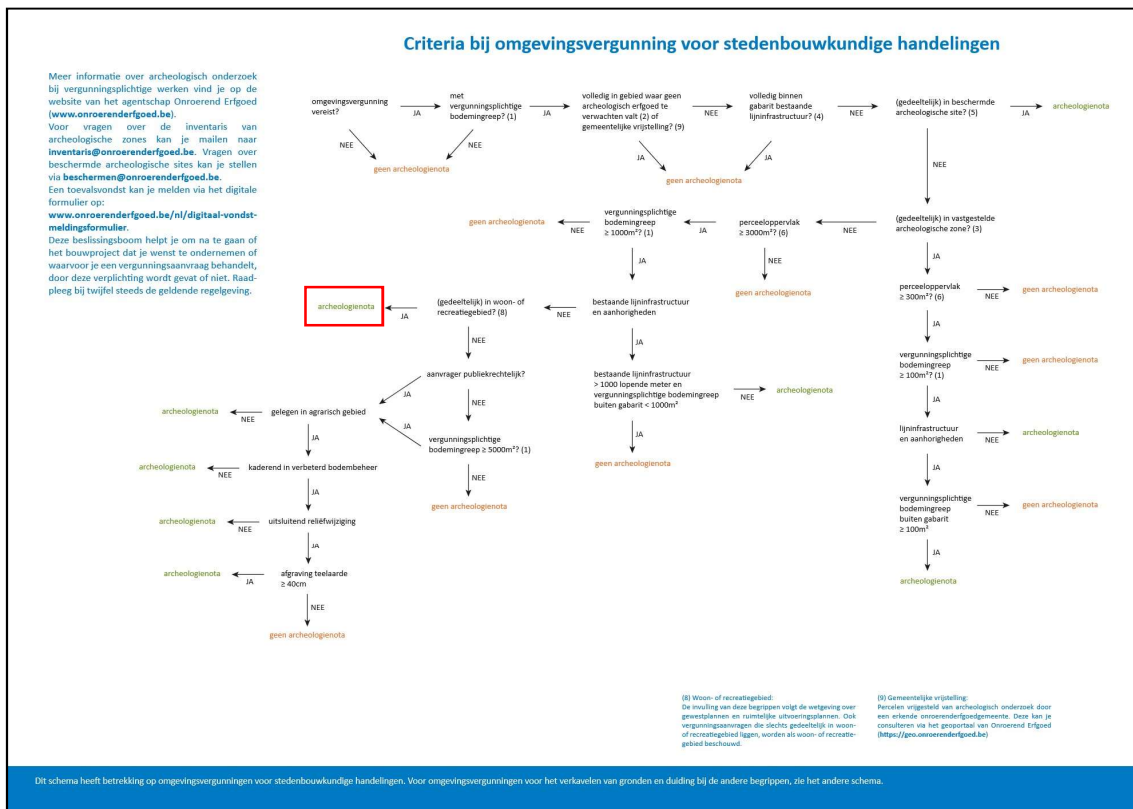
Criteria bij omgevingsvergunning voor stedenbouwkundige handelingen

Meer informatie over archeologisch onderzoek bij vergunningsplichtige werken vind je op de website van het agentschap Onroerend Erfgoed (www.onroerenderfgoed.be).
Voor vragen over de inventaris van archeologische zones kan je mailen naar inventaris@onroerenderfgoed.be. Vragen over beschermde archeologische sites kan je stellen via beschermen@onroerenderfgoed.be.
Een toevalsvondst kan je melden via het digitale formulier op:
www.onroerenderfgoed.be/nl/digitaal-vondstmeldingsformulier.
Deze beslissingsboom helpt je om na te gaan of het bouwproject dat je wenst te ondernemen of waarvoor je een vergunningsaanvraag behandelt, door deze verplichting wordt gevat of niet. Raadpleeg bij twijfel steeds de geldende regelgeving.

omgevingsvergunning vereist?
JA
met vergunningsplichtige bodemingreep? (1)
JA
volledig in gebied waar geen archeologisch erfgoed te verwachten valt (2) of gemeentelijke vrijstelling? (9)
NEE
volledig binnen gabarit bestaande lijninfrastructuur? (4)
NEE
(gedeeltelijk) in beschermde archeologische site? (5)
JA
archeologienota

NEE
NEE
geen archeologienota
JA
JA
geen archeologienota

NEE
(gedeeltelijk) in vastgestelde archeologische zone? (3)
NEE
perceeloppervlak ≥ 3000m²? (6)
JA
vergunningsplichtige bodemingreep ≥ 1000m²? (1)
NEE
geen archeologienota
NEE
geen archeologienota
JA
bestaande lijninfrastructuur en aanhorigheden
NEE
(gedeeltelijk) in woon- of recreatiegebied? (8)
JA
archeologienota

JA
perceeloppervlak ≥ 300m²? (6)
NEE
geen archeologienota
JA
vergunningsplichtige bodemingreep ≥ 100m²? (1)
NEE
geen archeologienota
JA
lijninfrastructuur en aanhorigheden
NEE
archeologienota
JA
vergunningsplichtige bodemingreep buiten gabarit ≥ 100m²
NEE
geen archeologienota
JA
archeologienota

JA
bestaande lijninfrastructuur > 1000 lopende meter en vergunningsplichtige bodemingreep buiten gabarit < 1000m²
NEE
archeologienota
JA
geen archeologienota

NEE
aanvrager publiekrechtelijk?
JA
NEE
vergunningsplichtige bodemingreep ≥ 5000m²? (1)
JA
NEE
geen archeologienota

gelegen in agrarisch gebied
NEE
archeologienota
JA
kaderend in verbeterd bodembeheer
NEE
archeologienota
JA
uitsluitend reliëfwijziging
NEE
archeologienota
JA
afgraving teelaarde ≥ 40cm
JA
archeologienota
NEE
geen archeologienota

(8) Woon- of recreatiegebied:
De invulling van deze begrippen volgt de wetgeving over gewestplannen en ruimtelijke uitvoeringsplannen. Ook vergunningsaanvragen die slechts gedeeltelijk in woon- of recreatiegebied liggen, worden als woon- of recreatiegebied beschouwd.

(9) Gemeentelijke vrijstelling:
Percelen vrijgesteld van archeologisch onderzoek door een erkende onroerenderfgoedgemeente. Deze kan je consulteren via het geoportaal van Onroerend Erfgoed (https://geo.onroerenderfgoed.be)

Dit schema heeft betrekking op omgevingsvergunningen voor stedenbouwkundige handelingen. Voor omgevingsvergunningen voor het verkavelen van gronden en duiding bij de andere begrippen, zie het andere schema.